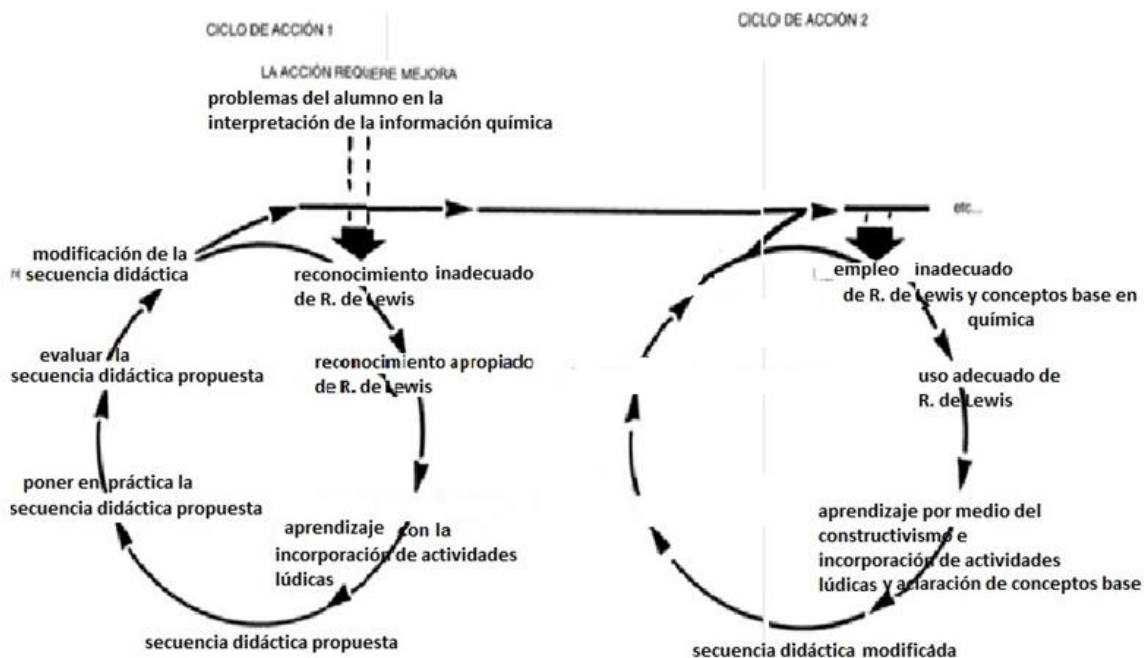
CICLO DE ACCIÓN 1

CICLO DE ACCIÓN 2

LA ACCIÓN REQUIERE MEJORA

problemas del alumno en la interpretación de la información química

etc...

modificación de la secuencia didáctica

reconocimiento inadecuado de R. de Lewis

reconocimiento apropiado de R. de Lewis

evaluar la secuencia didáctica propuesta

poner en práctica la secuencia didáctica propuesta

aprendizaje con la incorporación de actividades lúdicas

secuencia didáctica propuesta

empleo inadecuado de R. de Lewis y conceptos base en química

uso adecuado de R. de Lewis

aprendizaje por medio del constructivismo e incorporación de actividades lúdicas y aclaración de conceptos base

secuencia didáctica modificáda